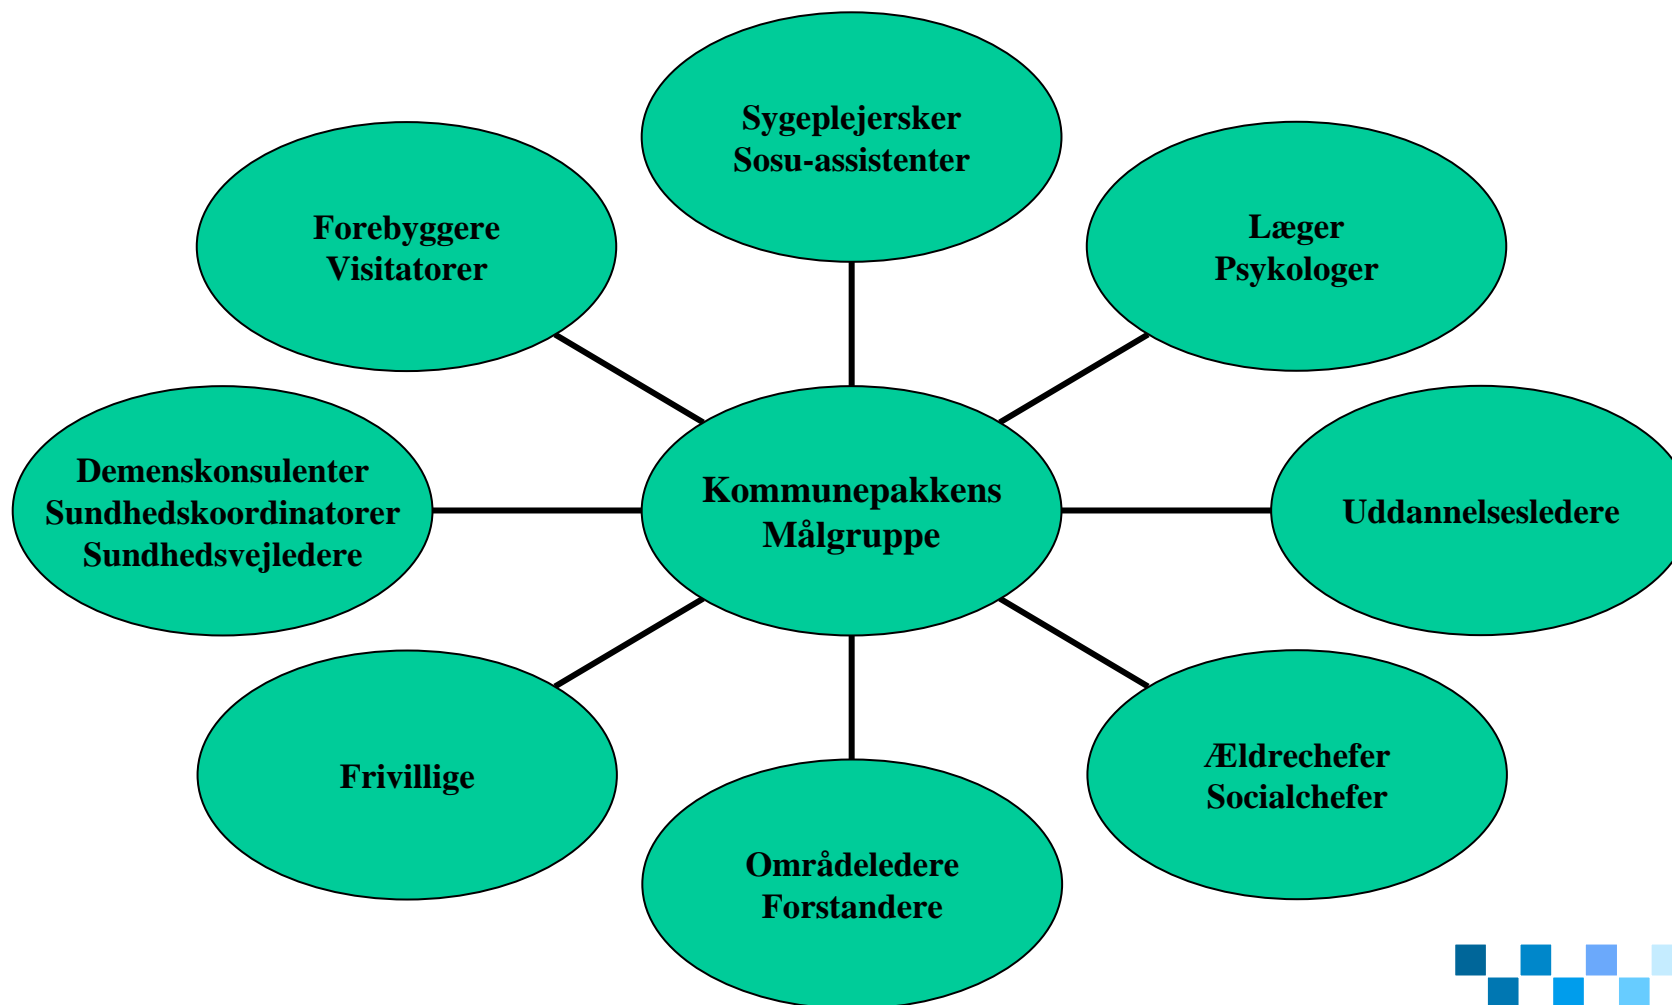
Sygeplejersker
Sosu-assistenter

Forebyggere
Visitatorer

Læger
Psykologer

Demenskonsulenter
Sundhedskoordinatorer
Sundhedsvejledere

Kommunepakkens
Målgruppe

Uddannelsesledere

Frivillige

Ældrechefer
Socialchefer

Områdeledere
Forstandere